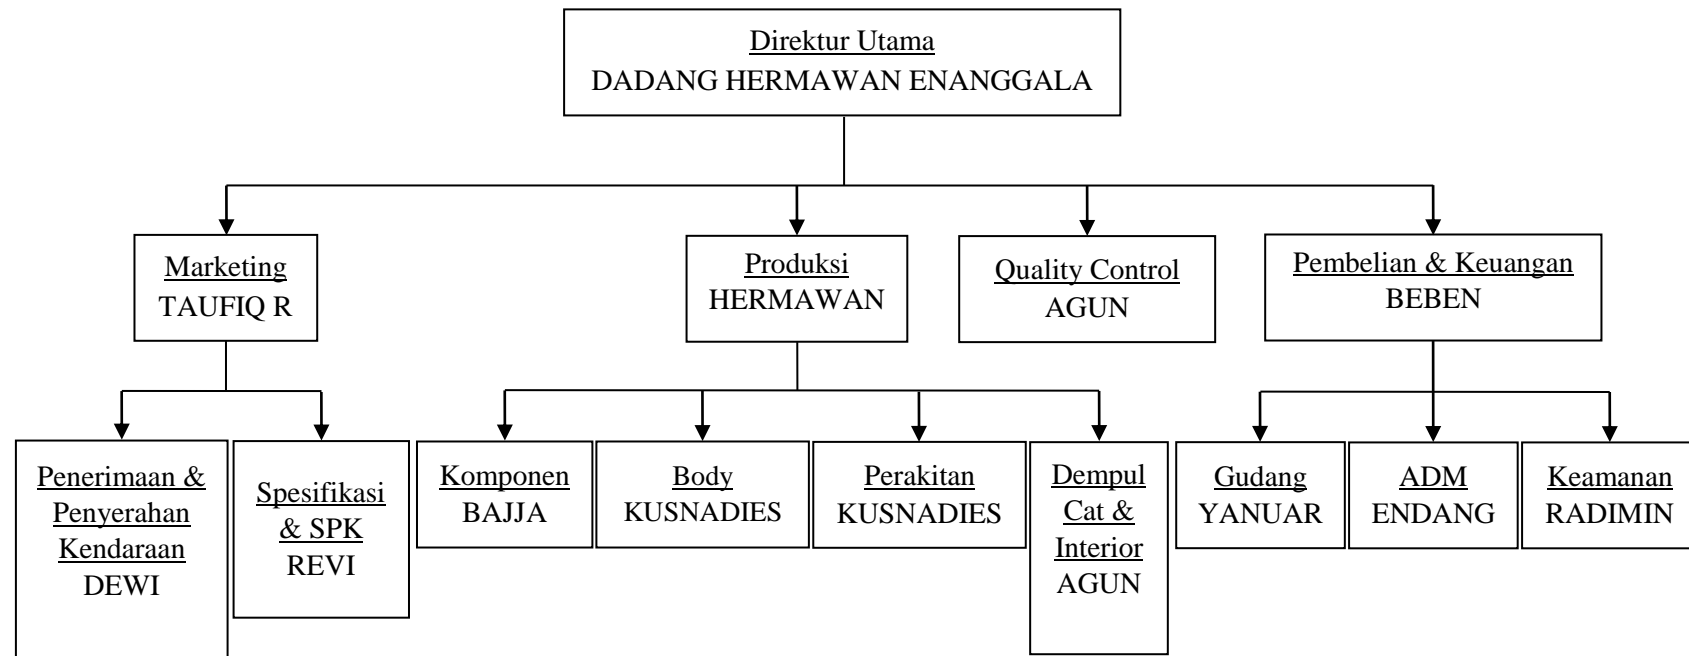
Direktur Utama
DADANG HERMAWAN ENANGGALA

Marketing
TAUFIQ R

Produksi
HERMAWAN

Quality Control
AGUN

Pembelian & Keuangan
BEBEN

Penerimaan & Penyerahan Kendaraan
DEWI

Spesifikasi & SPK
REVI

Komponen
BAJJA

Body
KUSNADIES

Perakitan
KUSNADIES

Dempul Cat & Interior
AGUN

Gudang
YANUAR

ADM
ENDANG

Keamanan
RADIMIN